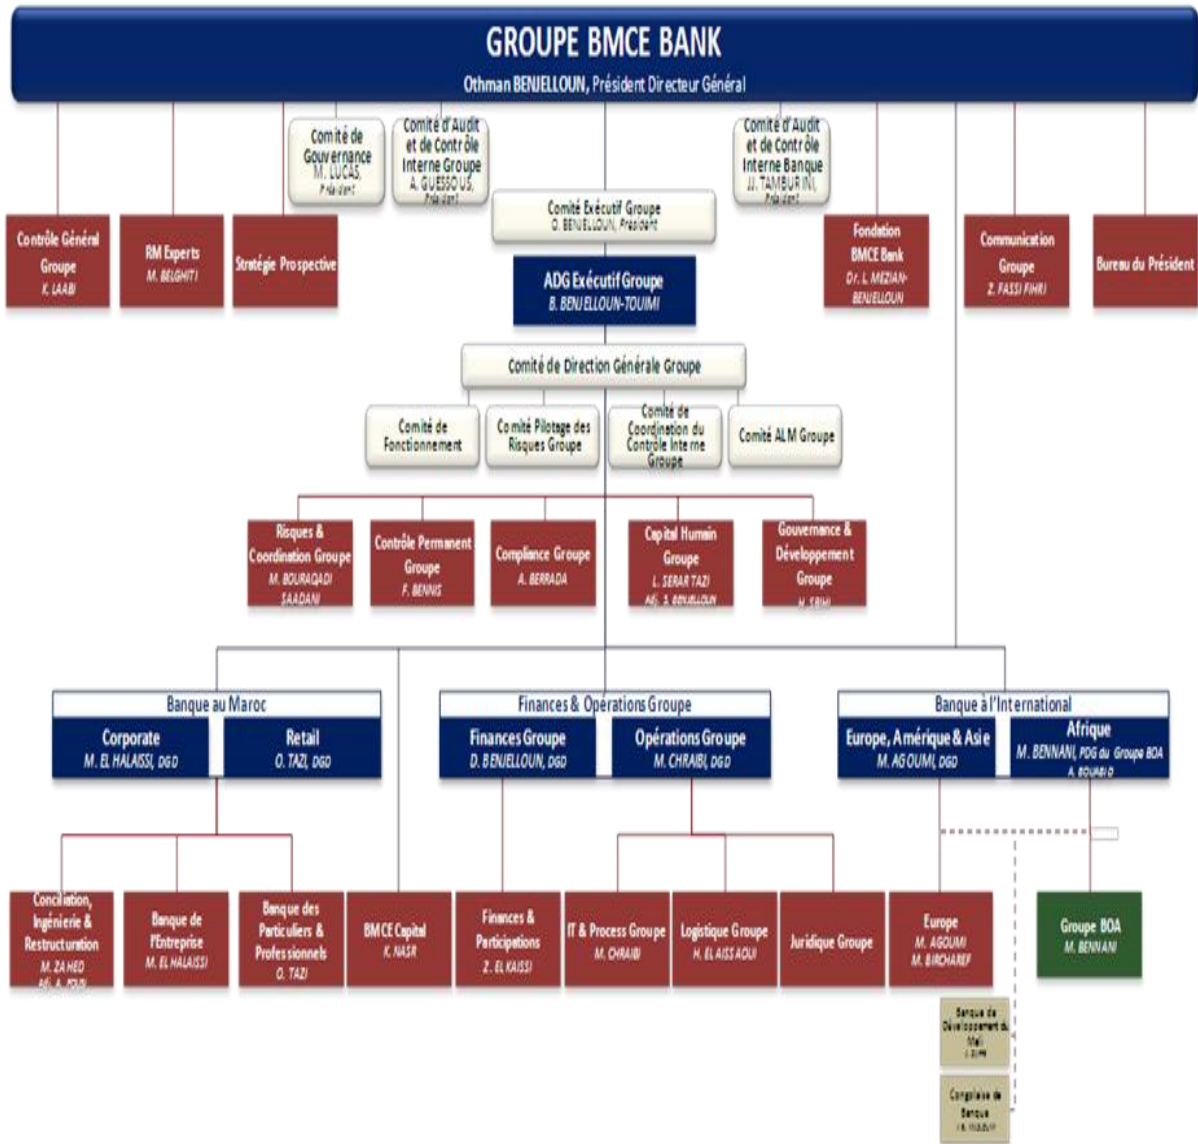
GROUPE BMCE BANK
Othman BENJELLOUN, Président Directeur Général

Comité de Gouvernance
M. LUCAS, Président

Comité d'Audit et de Contrôle Interne Groupe
A. GUESSOUS, Président

Comité d'Audit et de Contrôle Interne Banque
JJ. TAMBURINI, Président

Contrôle Général Groupe
K. LAABI

RM Experts
M. BELGHITI

Stratégie Prospective

Comité Exécutif Groupe
O. BENJELLOUN, Président

Fondation BMCE Bank
Dr. L. MEZIAN-BENJELLOUN

Communication Groupe
Z. FASSI FIHRI

Bureau du Président

ADG Exécutif Groupe
B. BENJELLOUN-TOUIMI

Comité de Direction Générale Groupe

Comité de Fonctionnement

Comité Pilotage des Risques Groupe

Comité de Coordination du Contrôle Interne Groupe

Comité ALM Groupe

Risques & Coordination Groupe
M. BOURAQADI SAADANI

Contrôle Permanent Groupe
F. BENNIS

Compliance Groupe
A. BERRADA

Capital Humain Groupe
L. SERAR TAZI
Adj. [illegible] BENJELLOUN

Gouvernance & Développement Groupe
H. SBIHI

Banque au Maroc
Corporate
M. EL HALAISSI, DGD
Retail
O. TAZI, DGD

Finances & Opérations Groupe
Finances Groupe
D. BENJELLOUN, DGD
Opérations Groupe
M. CHRAIBI, DGD

Banque à l'International
Europe, Amérique & Asie
M. AGOUMI, DGD
Afrique
M. BENNANI, PDG du Groupe BOA
A. BOUABID

Conciliation, Ingénierie & Restructuration
M. ZAHED
Adj. A. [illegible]

Banque de l'Entreprise
M. EL HALAISSI

Banque des Particuliers & Professionnels
O. TAZI

BMCE Capital
K. NASR

Finances & Participations
Z. EL KAISSI

IT & Process Groupe
M. CHRAIBI

Logistique Groupe
H. EL AISSAOUI

Juridique Groupe

Europe
M. AGOUMI
M. BIRCHAREF

Groupe BOA
M. BENNANI

Banque de Développement du Mali
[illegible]

Congolaise de Banque
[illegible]